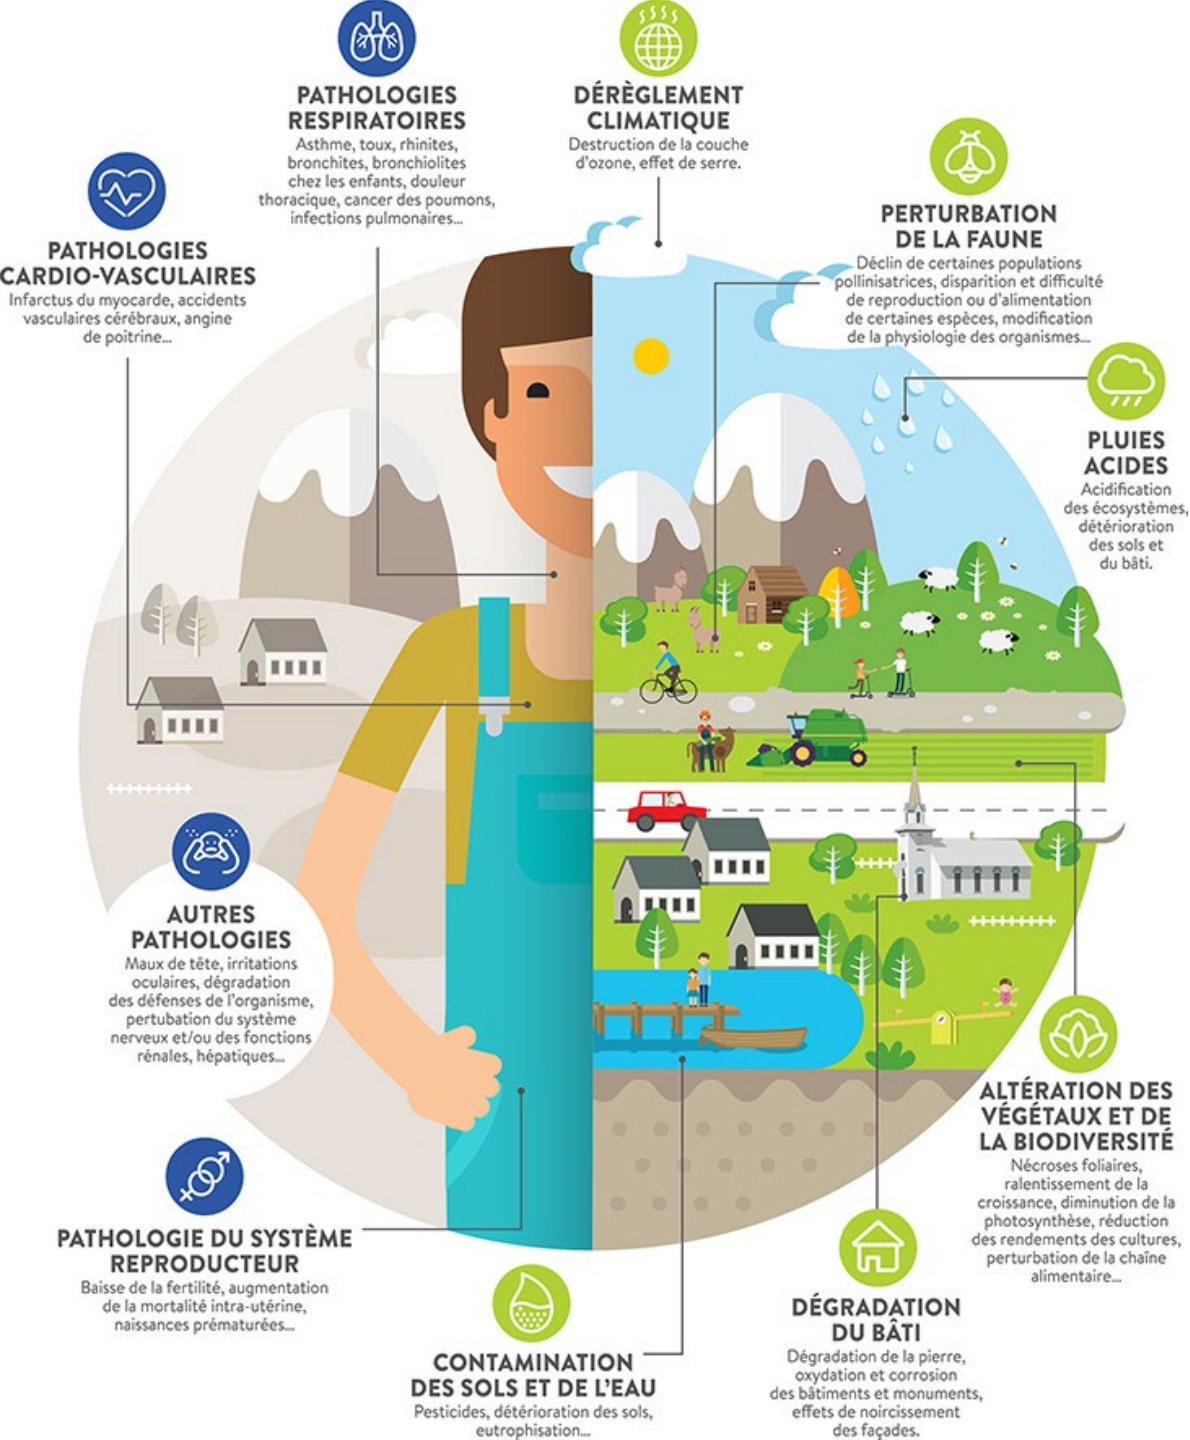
PATHOLOGIES RESPIRATOIRES
Asthme, toux, rhinites, bronchites, bronchiolites chez les enfants, douleur thoracique, cancer des poumons, infections pulmonaires...

DÉRÈGLEMENT CLIMATIQUE
Destruction de la couche d'ozone, effet de serre.

PATHOLOGIES CARDIO-VASCULAIRES
Infarctus du myocarde, accidents vasculaires cérébraux, angine de poitrine...

PERTURBATION DE LA FAUNE
Déclin de certaines populations pollinisatrices, disparition et difficulté de reproduction ou d'alimentation de certaines espèces, modification de la physiologie des organismes...

PLUIES ACIDES
Acidification des écosystèmes, détérioration des sols et du bâti.

AUTRES PATHOLOGIES
Maux de tête, irritations oculaires, dégradation des défenses de l'organisme, pertubation du système nerveux et/ou des fonctions rénales, hépatiques...

ALTÉRATION DES VÉGÉTAUX ET DE LA BIODIVERSITÉ
Nécroses foliaires, ralentissement de la croissance, diminution de la photosynthèse, réduction des rendements des cultures, perturbation de la chaîne alimentaire...

PATHOLOGIE DU SYSTÈME REPRODUCTEUR
Baisse de la fertilité, augmentation de la mortalité intra-utérine, naissances prématurées...

DÉGRADATION DU BÂTI
Dégradation de la pierre, oxydation et corrosion des bâtiments et monuments, effets de noircissement des façades.

CONTAMINATION DES SOLS ET DE L'EAU
Pesticides, détérioration des sols, eutrophisation...